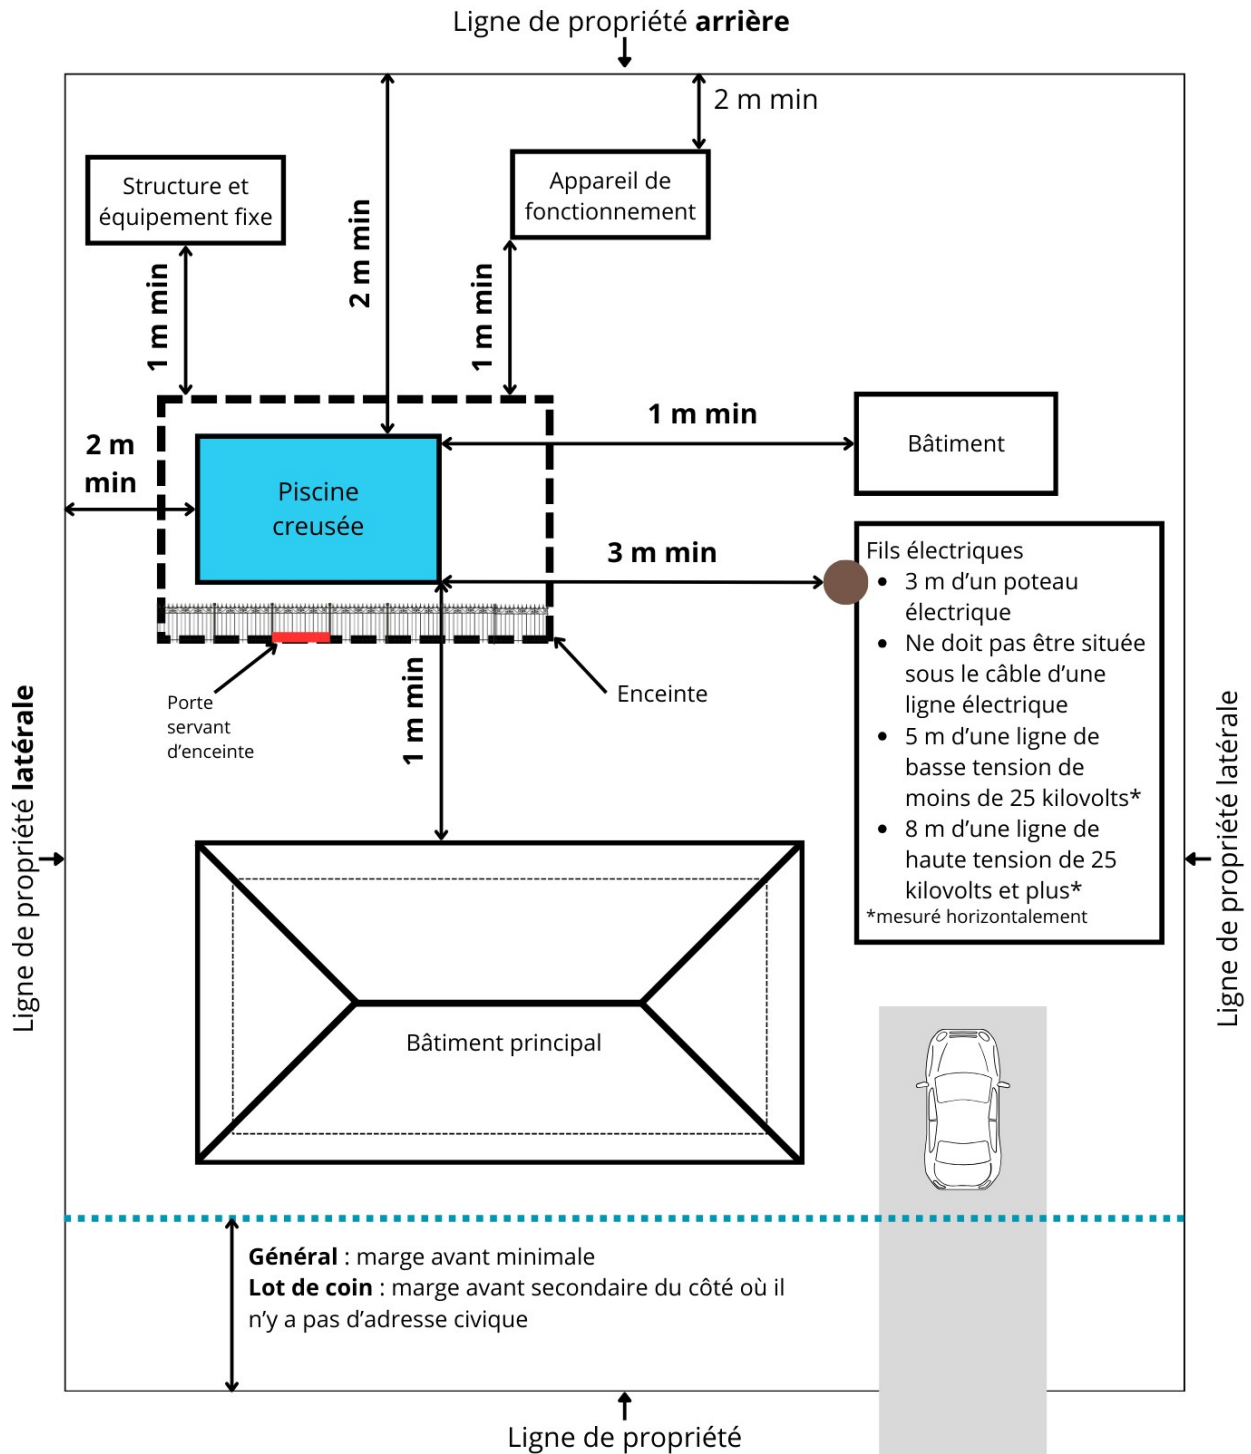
Ligne de propriété **arrière**

2 m min

Structure et équipement fixe

Appareil de fonctionnement

1 m min

2 m min

1 m min

1 m min

Bâtiment

2 m min

Piscine creusée

3 m min

Fils électriques
- 3 m d'un poteau électrique
- Ne doit pas être située sous le câble d'une ligne électrique
- 5 m d'une ligne de basse tension de moins de 25 kilovolts*
- 8 m d'une ligne de haute tension de 25 kilovolts et plus*

*mesuré horizontalement

Porte servant d'enceinte

1 m min

Enceinte

Ligne de propriété **latérale**

Ligne de propriété latérale

Bâtiment principal

**Général** : marge avant minimale
**Lot de coin** : marge avant secondaire du côté où il n'y a pas d'adresse civique

Ligne de propriété